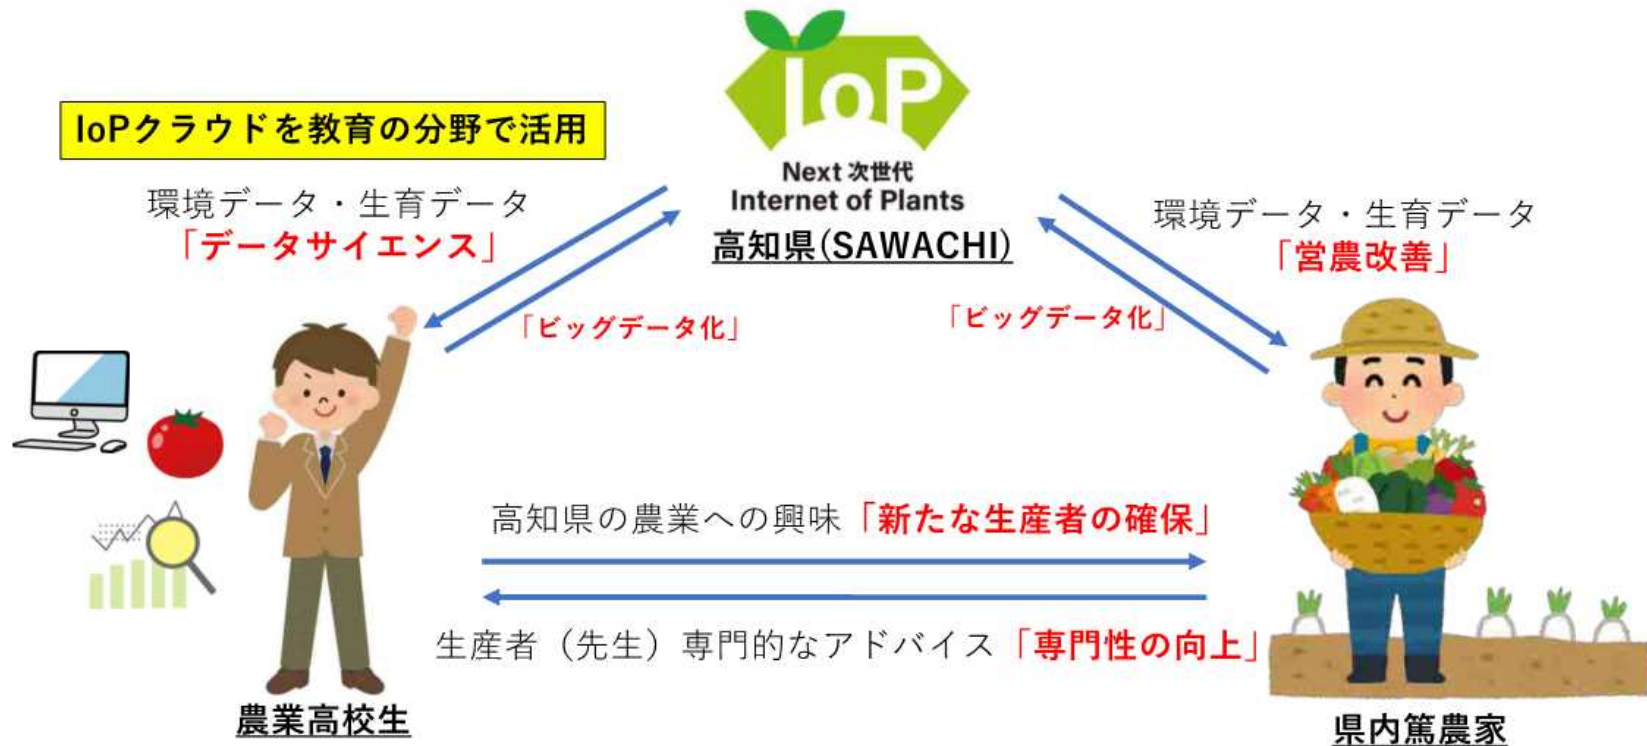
IoPクラウドを教育の分野で活用

IoP
Next 次世代
Internet of Plants
高知県(SAWACHI)

環境データ・生育データ
「データサイエンス」

環境データ・生育データ
「営農改善」

「ビッグデータ化」

「ビッグデータ化」

高知県の農業への興味「新たな生産者の確保」

生産者（先生）専門的なアドバイス「専門性の向上」

農業高校生

県内篤農家